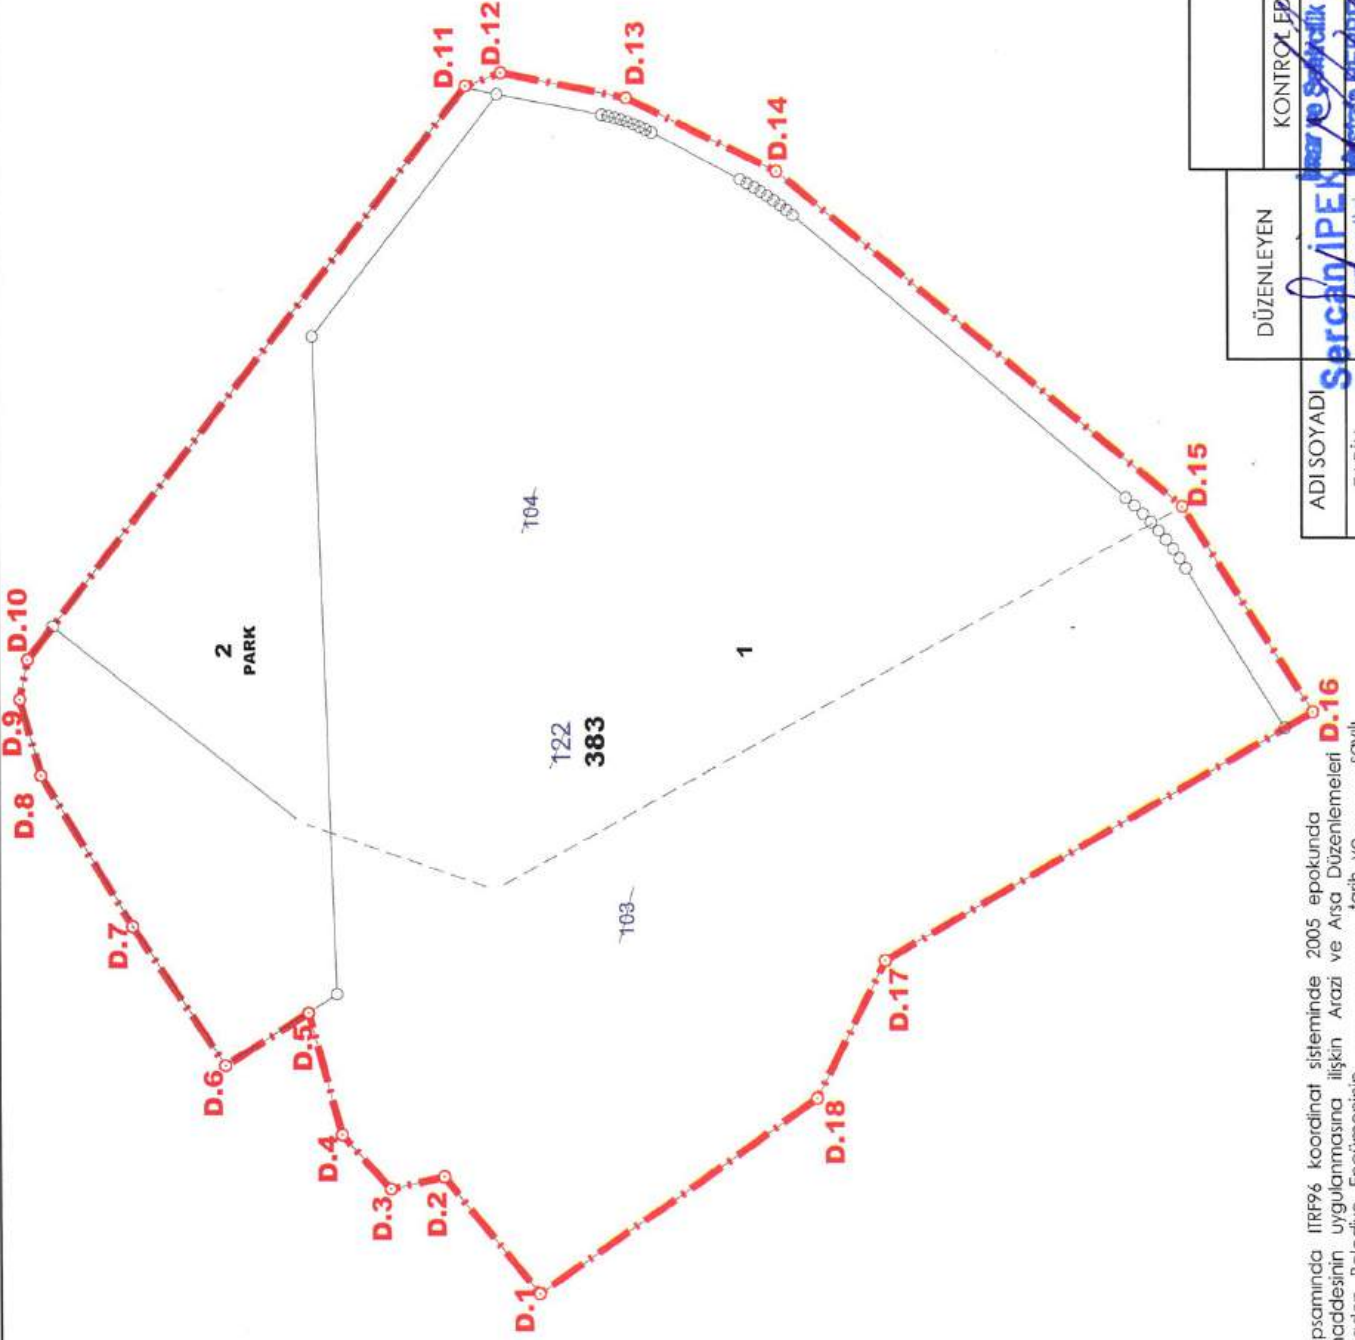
D.1
D.2
D.3
D.4
D.5
D.6
D.7
D.8
D.9
D.10
D.11
D.12
D.13
D.14
D.15
D.16
D.17
D.18

2
PARK

104
122
383
103
1

psamında ITRF96 koordinat sisteminde 2005 epokunda
maddesinin uygulanmasına ilişkin Arazi ve Arsa Düzenlemeleri
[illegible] tarih ve sayılı

DÜZENLEYEN
KONTROL ED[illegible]
ADI SOYADI
Sercan İPEK
İmar ve Şehircilik